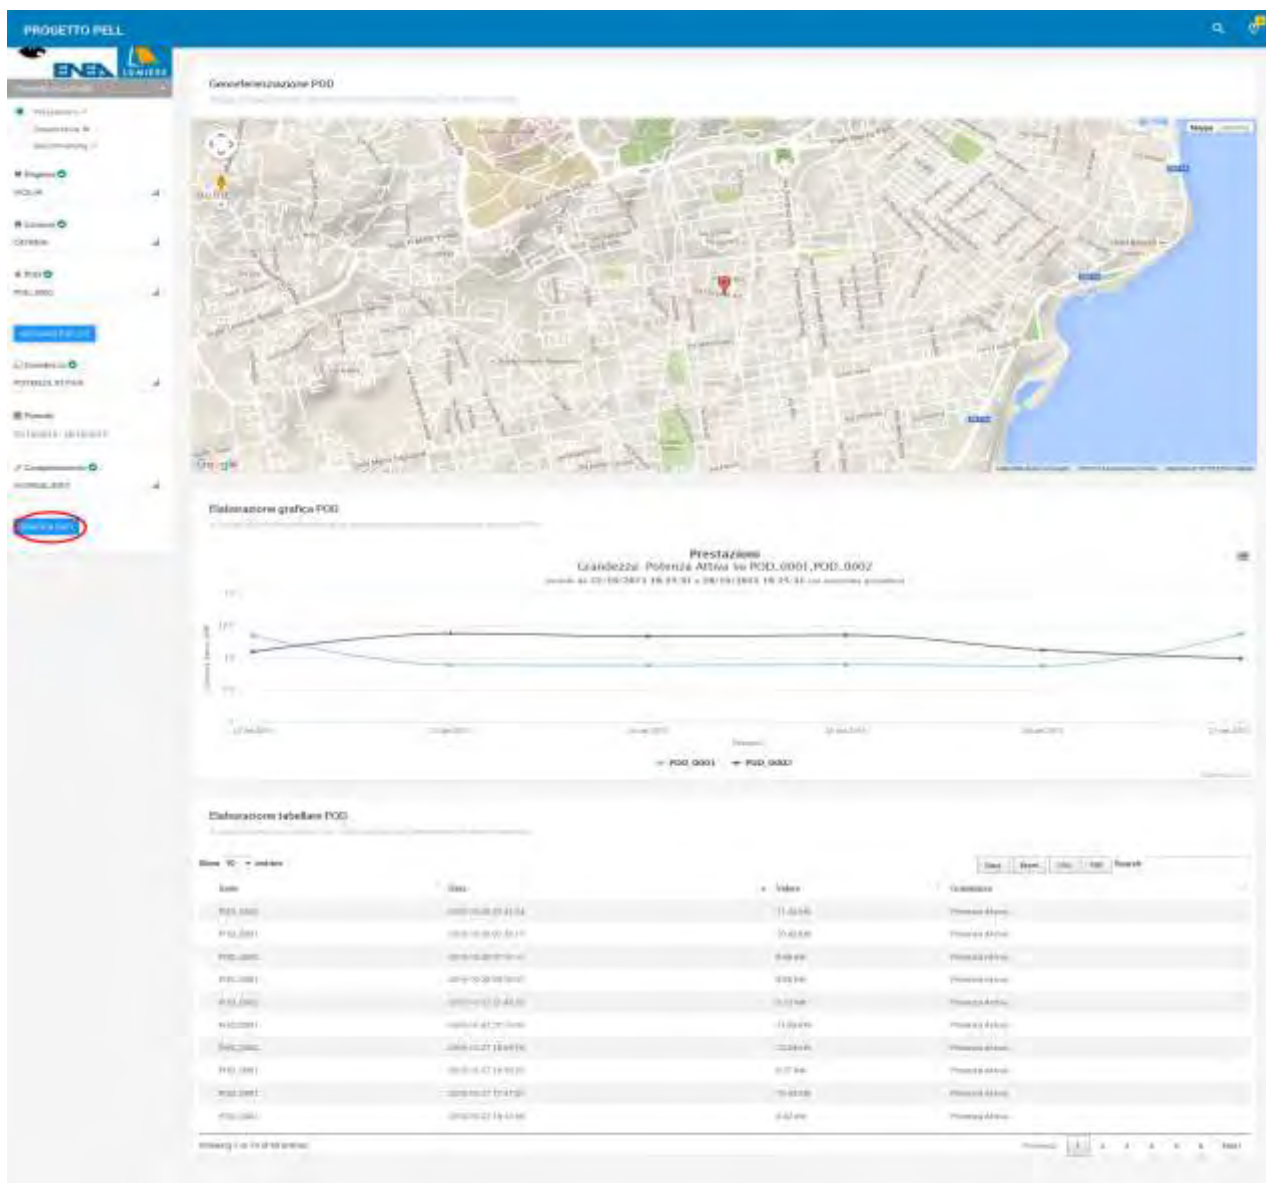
PROGETTO PELL

ENEA LUMIERE

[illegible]

Prestazioni
Consumo
Benchmarking

Regione
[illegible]

Comune
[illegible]

POD
POD_0001

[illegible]

Grandezza
POTENZA ATTIVA

Periodo
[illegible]

Campionamento
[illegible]

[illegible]

Georeferenziazione POD

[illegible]

Mappa

Google

Elaborazione grafica POD

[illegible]

Prestazioni
Grandezza: Potenza Attiva su POD_0001,POD_0002
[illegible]

POD_0001 POD_0002

Elaborazione tabellare POD

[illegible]

Show 10 entries

Search

| Sorb | Data | Valore | Grandezza |
|---|---|---|---|
| POD_0002 | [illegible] | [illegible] | Potenza Attiva |
| POD_0001 | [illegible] | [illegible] | Potenza Attiva |
| POD_0002 | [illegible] | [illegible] | Potenza Attiva |
| POD_0001 | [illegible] | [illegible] | Potenza Attiva |
| POD_0002 | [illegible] | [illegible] | Potenza Attiva |
| POD_0001 | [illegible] | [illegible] | Potenza Attiva |
| POD_0002 | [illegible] | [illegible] | Potenza Attiva |
| POD_0001 | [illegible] | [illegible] | Potenza Attiva |
| POD_0001 | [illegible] | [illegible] | Potenza Attiva |
| POD_0002 | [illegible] | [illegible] | Potenza Attiva |

Showing 1 to 10 of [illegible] entries

Previous 1 2 3 4 5 6 Next